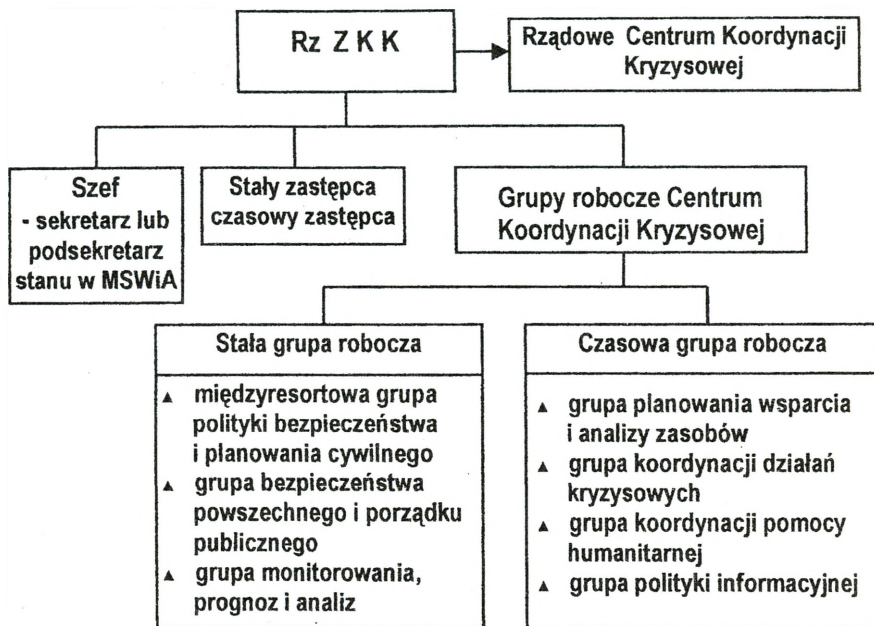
Rz Z K K

Rządowe Centrum Koordynacji Kryzysowej

Szef
- sekretarz lub podsekretarz stanu w MSWiA

Stały zastępca czasowy zastępca

Grupy robocze Centrum Koordynacji Kryzysowej

Stała grupa robocza

▲ międzyresortowa grupa polityki bezpieczeństwa i planowania cywilnego
▲ grupa bezpieczeństwa powszechnego i porządku publicznego
▲ grupa monitorowania, prognoz i analiz

Czasowa grupa robocza

▲ grupa planowania wsparcia i analizy zasobów
▲ grupa koordynacji działań kryzysowych
▲ grupa koordynacji pomocy humanitarnej
▲ grupa polityki informacyjnej